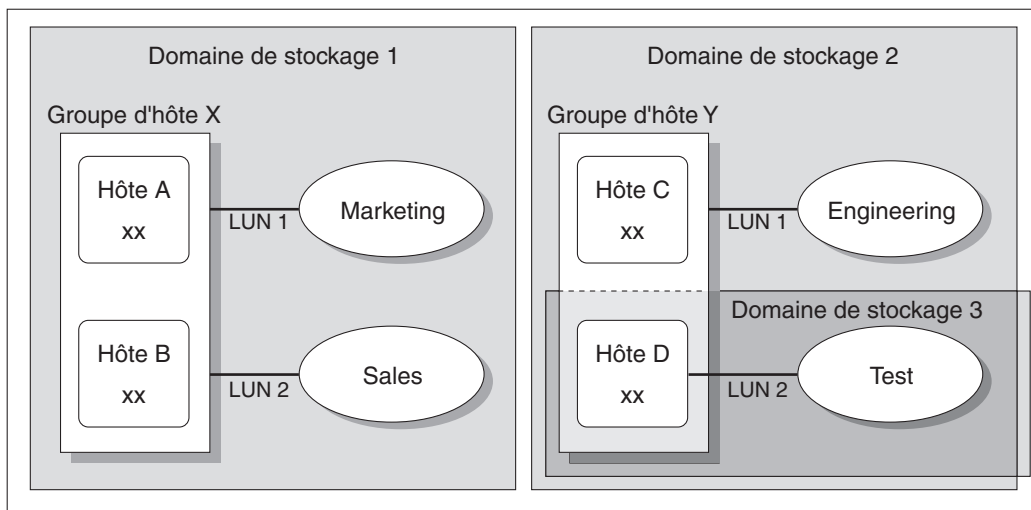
Domaine de stockage 1

Groupe d'hôte X

Hôte A
xx

LUN 1

Marketing

Hôte B
xx

LUN 2

Sales

Domaine de stockage 2

Groupe d'hôte Y

Hôte C
xx

LUN 1

Engineering

Domaine de stockage 3

Hôte D
xx

LUN 2

Test